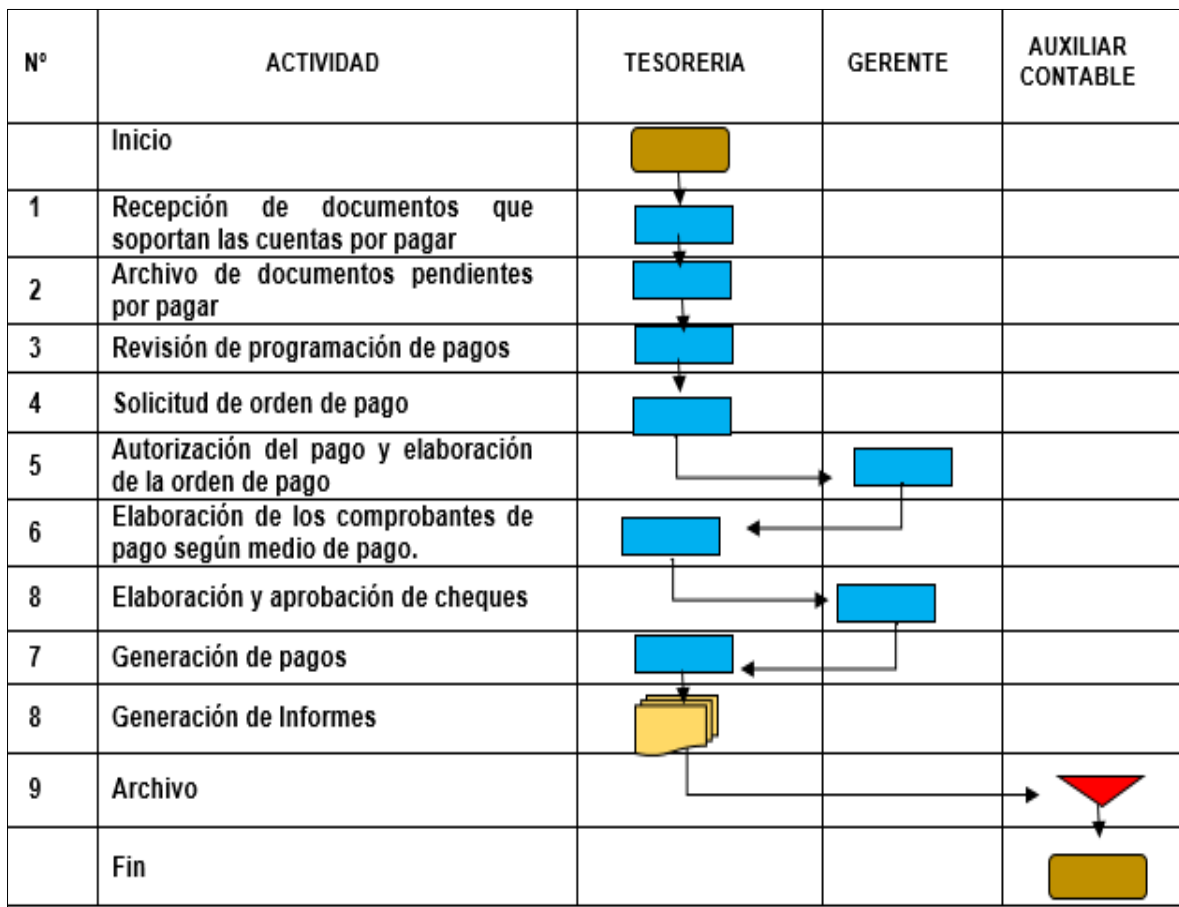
| Nº | ACTIVIDAD | TESORERIA | GERENTE | AUXILIAR CONTABLE |
|---|---|---|---|---|
| | Inicio | | | |
| 1 | Recepción de documentos que soportan las cuentas por pagar | | | |
| 2 | Archivo de documentos pendientes por pagar | | | |
| 3 | Revisión de programación de pagos | | | |
| 4 | Solicitud de orden de pago | | | |
| 5 | Autorización del pago y elaboración de la orden de pago | | | |
| 6 | Elaboración de los comprobantes de pago según medio de pago. | | | |
| 8 | Elaboración y aprobación de cheques | | | |
| 7 | Generación de pagos | | | |
| 8 | Generación de Informes | | | |
| 9 | Archivo | | | |
| | Fin | | | |